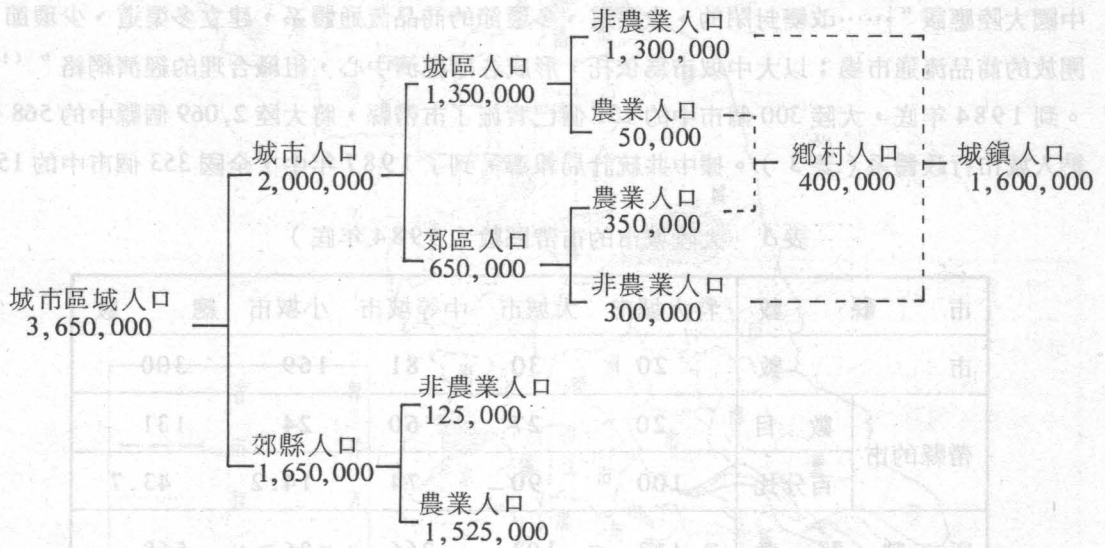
城市區域人口
3,650,000

城市人口
2,000,000

城區人口
1,350,000

非農業人口
1,300,000

農業人口
50,000

郊區人口
650,000

農業人口
350,000

非農業人口
300,000

郊縣人口
1,650,000

非農業人口
125,000

農業人口
1,525,000

鄉村人口
400,000

城鎮人口
1,600,000